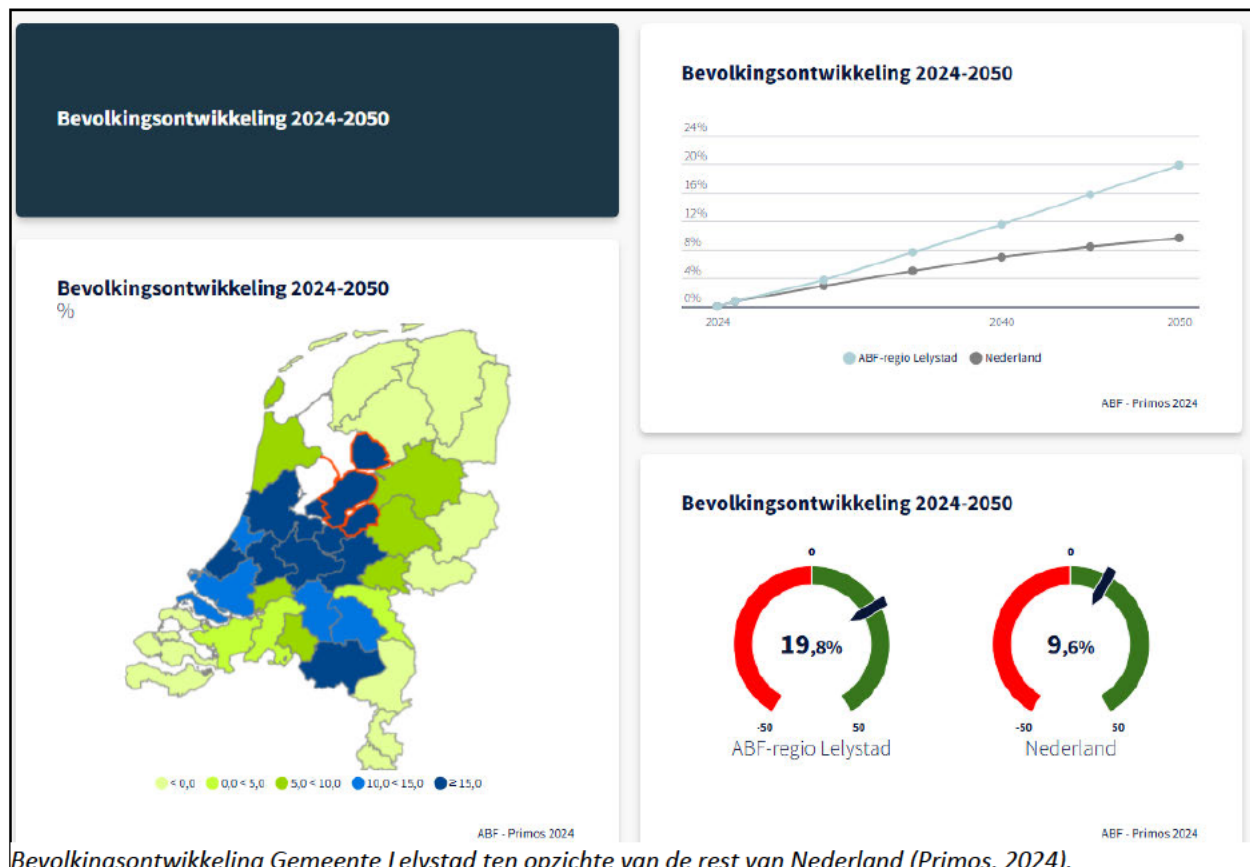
Bevolkingsontwikkeling 2024-2050

Bevolkingsontwikkeling 2024-2050

24%
20%
16%
12%
8%
4%
0%

2024
2040
2050

ABF-regio Lelystad
Nederland

ABF - Primos 2024

Bevolkingsontwikkeling 2024-2050
%

< 0,0
0,0 < 5,0
5,0 < 10,0
10,0 < 15,0
≥ 15,0

ABF - Primos 2024

Bevolkingsontwikkeling 2024-2050

0
19,8%
-50
50
ABF-regio Lelystad

0
9,6%
-50
50
Nederland

ABF - Primos 2024

Bevolkingsontwikkeling Gemeente Lelystad ten opzichte van de rest van Nederland (Primos, 2024).